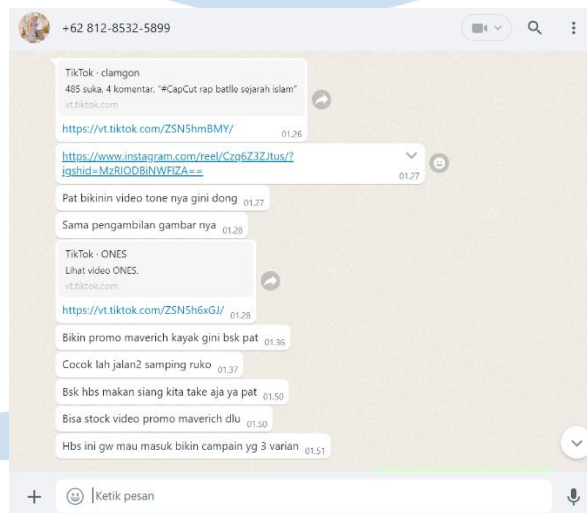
+62 812-8532-5899

TikTok · clamgon
485 suka, 4 komentar. "#CapCut rap batlle sejarah islam"
vt.tiktok.com

https://vt.tiktok.com/ZSN5hmBMY/ 01.26

https://www.instagram.com/reel/Czq6Z3ZJtus/?igshid=MzRlODBiNWFlZA== 01.27

Pat bikinin video tone nya gini dong 01.27

Sama pengambilan gambar nya 01.28

TikTok · ONES
Lihat video ONES.
vt.tiktok.com

https://vt.tiktok.com/ZSN5h6xGJ/ 01.28

Bikin promo maverich kayak gini bsk pat 01.36

Cocok lah jalan2 samping ruko 01.37

Bsk hbs makan siang kita take aja ya pat 01.50

Bisa stock video promo maverich dlu 01.50

Hbs ini gw mau masuk bikin campain yg 3 varian 01.51

Ketik pesan